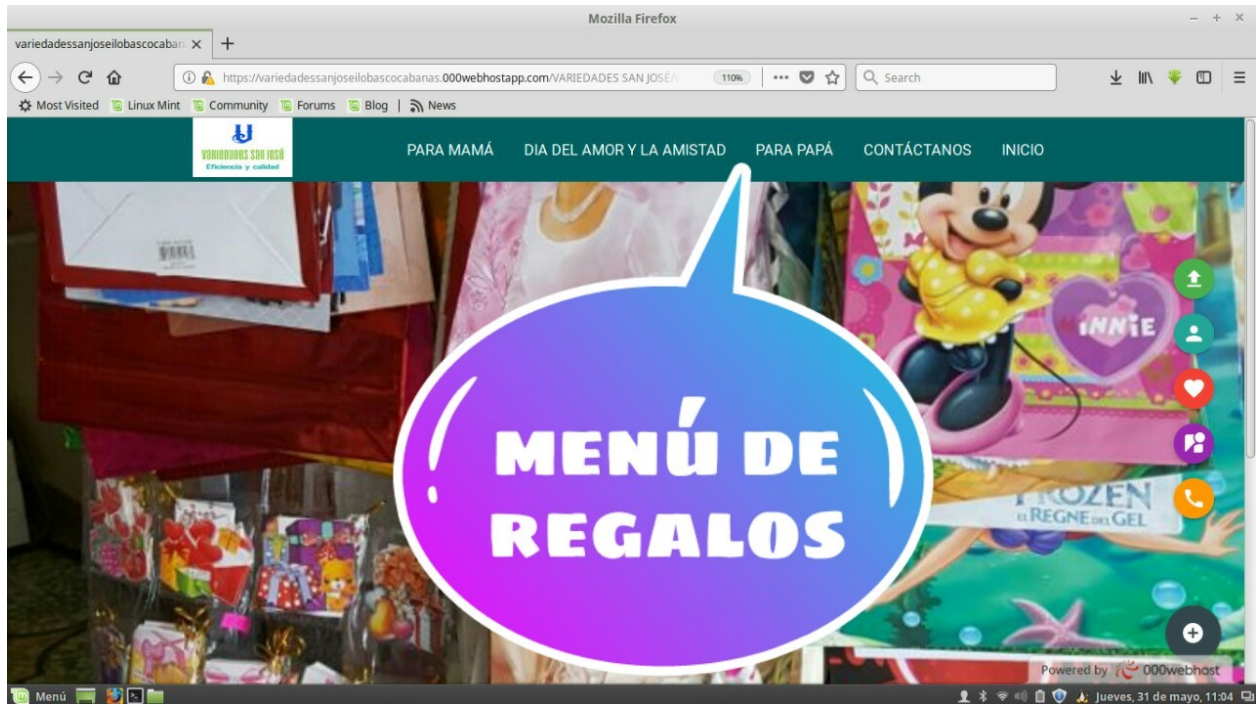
Mozilla Firefox

variedadessanjoseilobascocaban ×

https://variedadessanjoseilobascocabanas.000webhostapp.com/VARIEDADES SAN JOSÉ/

110%

Search

Most Visited Linux Mint Community Forums Blog | News

VARIEDADES SAN JOSÉ
Eficiencia y calidad

PARA MAMÁ DIA DEL AMOR Y LA AMISTAD PARA PAPÁ CONTÁCTANOS INICIO

MENÚ DE REGALOS

INNIE

FROZEN
EL REGNE DEL GEL

Powered by 000webhost

Menú

Jueves, 31 de mayo, 11:04